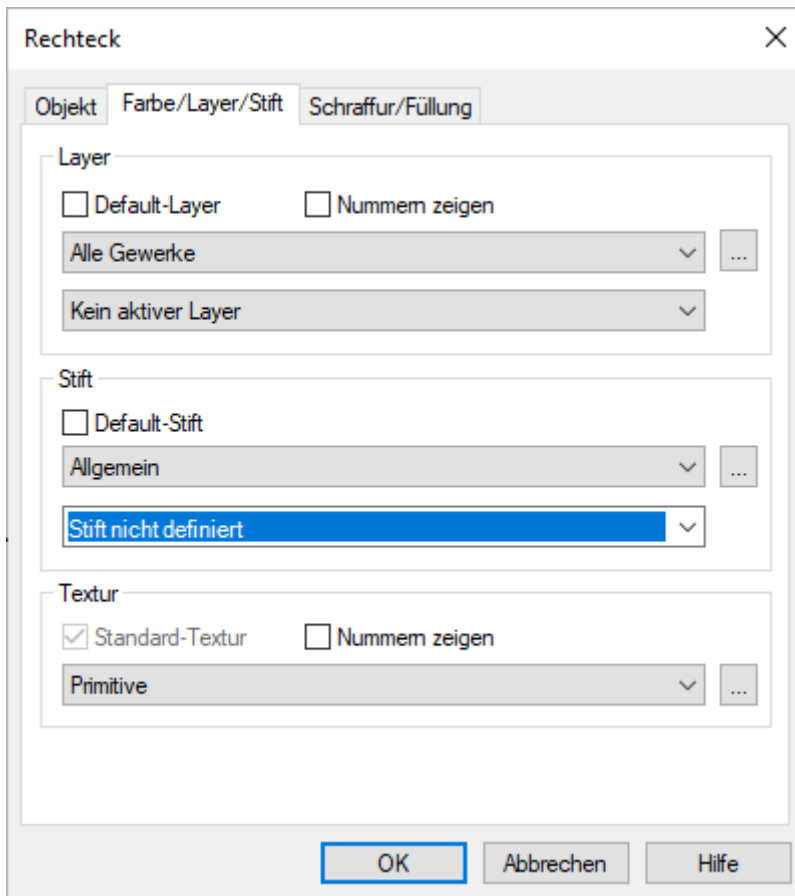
Rechteck

Objekt Farbe/Layer/Stift Schraffur/Füllung

Layer

Default-Layer Nummern zeigen

Alle Gewerke ...

Kein aktiver Layer

Stift

Default-Stift

Allgemein ...

Stift nicht definiert

Textur

Standard-Textur Nummern zeigen

Primitive ...

OK Abbrechen Hilfe